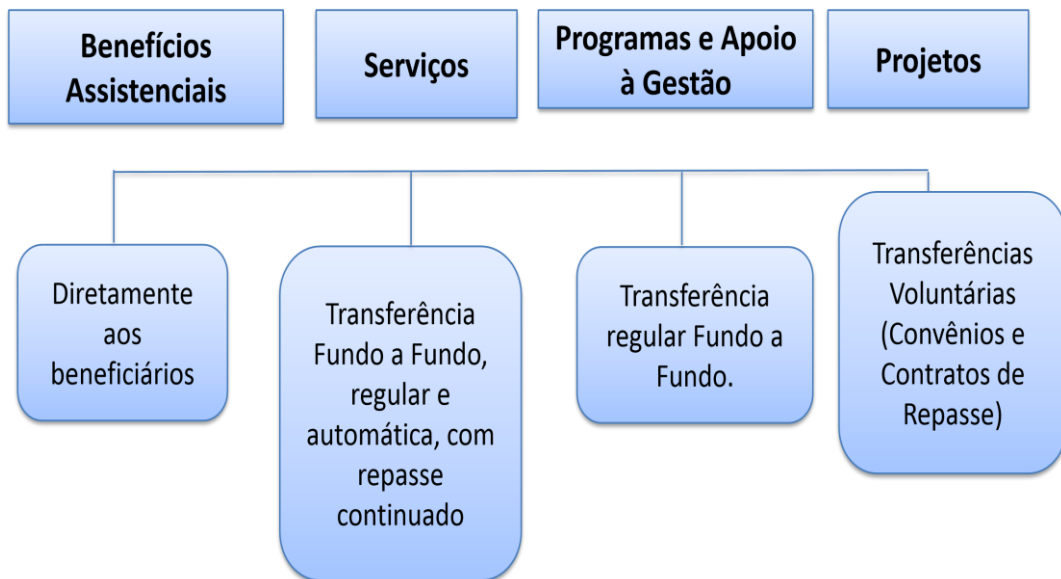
Benefícios Assistenciais

Serviços

Programas e Apoio à Gestão

Projetos

Diretamente aos beneficiários

Transferência Fundo a Fundo, regular e automática, com repasse continuado

Transferência regular Fundo a Fundo.

Transferências Voluntárias (Convênios e Contratos de Repasse)